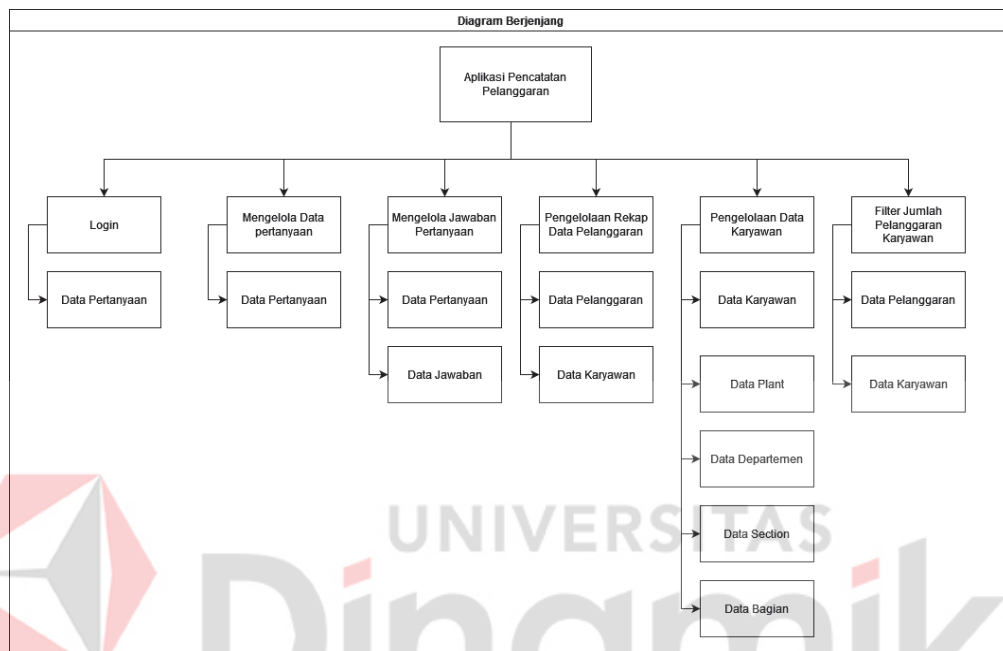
Diagram Berjenjang

Aplikasi Pencatatan Pelanggaran

Login

Data Pertanyaan

Mengelola Data pertanyaan

Data Pertanyaan

Mengelola Jawaban Pertanyaan

Data Pertanyaan

Data Jawaban

Pengelolaan Rekap Data Pelanggaran

Data Pelanggaran

Data Karyawan

Pengelolaan Data Karyawan

Data Karyawan

Data Plant

Data Departemen

Data Section

Data Bagian

Filter Jumlah Pelanggaran Karyawan

Data Pelanggaran

Data Karyawan

UNIVERSITAS

Dinamika